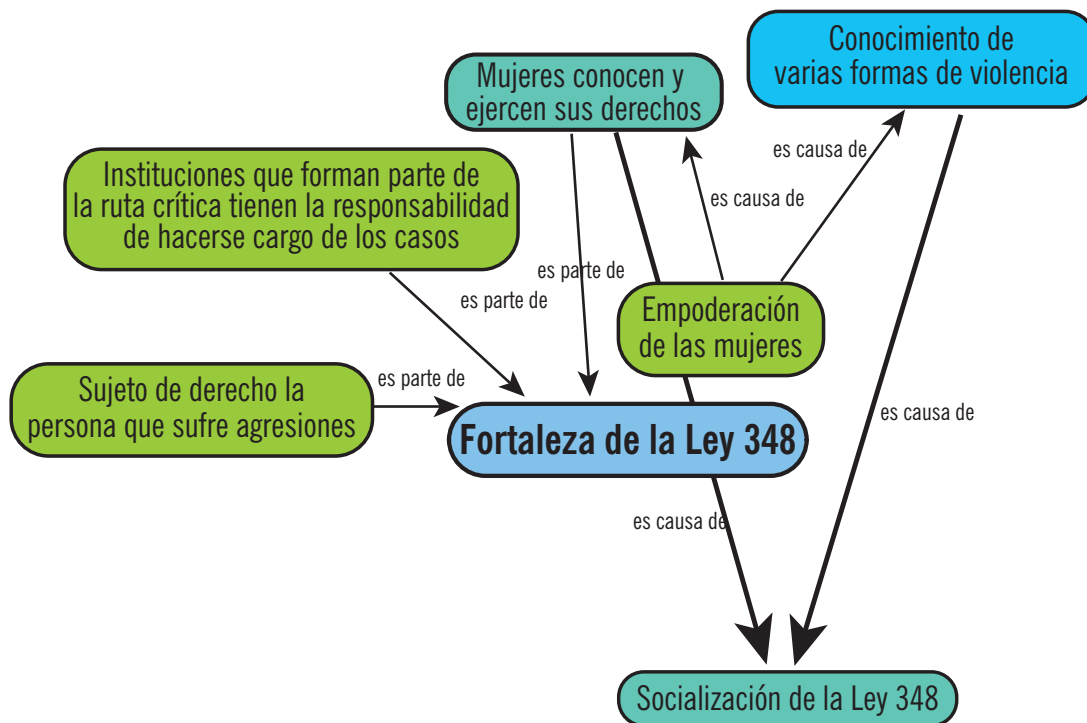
Conocimiento de varias formas de violencia

Mujeres conocen y ejercen sus derechos

Instituciones que forman parte de la ruta crítica tienen la responsabilidad de hacerse cargo de los casos

es causa de

es causa de

es parte de

es parte de

Empoderación de las mujeres

Sujeto de derecho la persona que sufre agresiones

es parte de

Fortaleza de la Ley 348

es causa de

es causa de

Socialización de la Ley 348